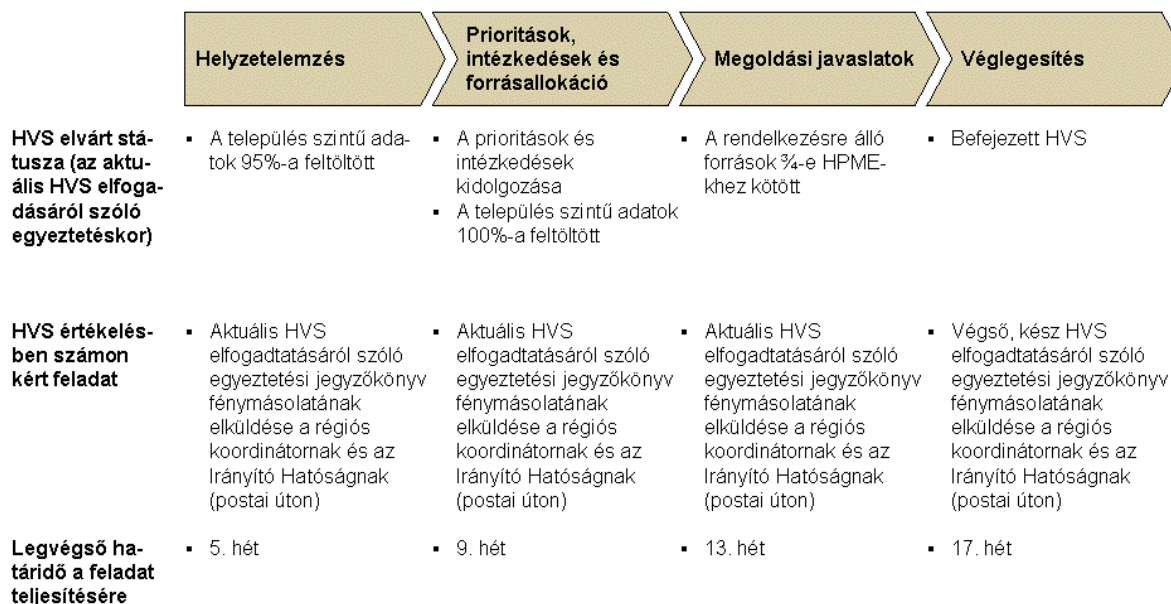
| | Helyzetelemzés | Prioritások, intézkedések és forrásallokáció | Megoldási javaslatok | Véglegesítés |
|---|---|---|---|---|
| HVS elvárt státusza (az aktuális HVS elfogadásáról szóló egyeztetéskor) | ▪ A település szintű adatok 95%-a feltöltött | ▪ A prioritások és intézkedések kidolgozása ▪ A település szintű adatok 100%-a feltöltött | ▪ A rendelkezésre álló források ¾-e HPME-khez kötött | ▪ Befejezett HVS |
| HVS értékelésben számon kért feladat | ▪ Aktuális HVS elfogadtatásáról szóló egyeztetési jegyzőkönyv fénymásolatának elküldése a régiós koordinátornak és az Irányító Hatóságnak (postai úton) | ▪ Aktuális HVS elfogadtatásáról szóló egyeztetési jegyzőkönyv fénymásolatának elküldése a régiós koordinátornak és az Irányító Hatóságnak (postai úton) | ▪ Aktuális HVS elfogadtatásáról szóló egyeztetési jegyzőkönyv fénymásolatának elküldése a régiós koordinátornak és az Irányító Hatóságnak (postai úton) | ▪ Végső, kész HVS elfogadtatásáról szóló egyeztetési jegyzőkönyv fénymásolatának elküldése a régiós koordinátornak és az Irányító Hatóságnak (postai úton) |
| Legvégső határidő a feladat teljesítésére | ▪ 5. hét | ▪ 9. hét | ▪ 13. hét | ▪ 17. hét |